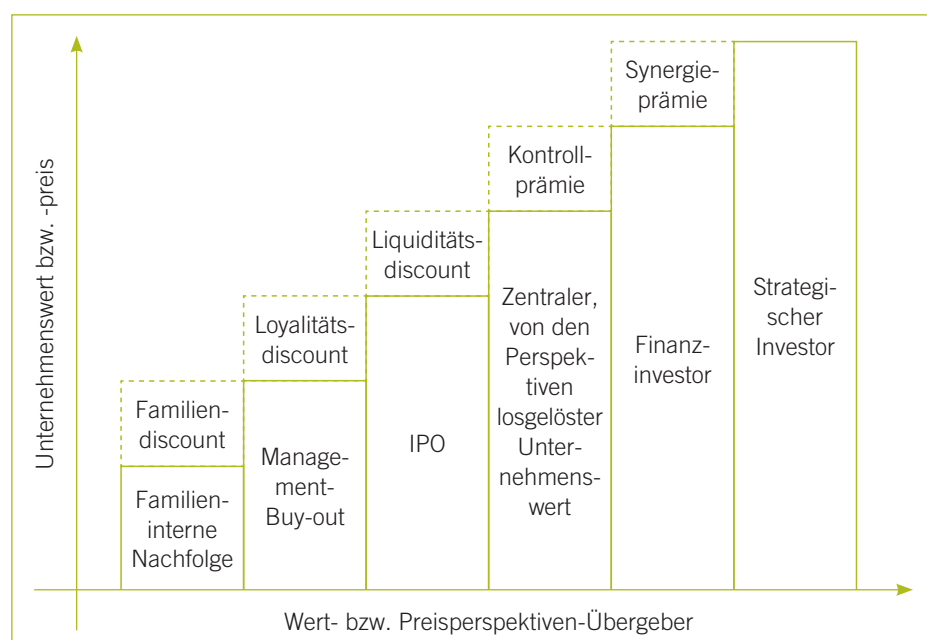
Unternehmenswert bzw. -preis

Familiendiscount

Familieninterne Nachfolge

Loyalitätsdiscount

Management-Buy-out

Liquiditätsdiscount

IPO

Kontrollprämie

Zentraler, von den Perspektiven losgelöster Unternehmenswert

Synergieprämie

Finanzinvestor

Strategischer Investor

Wert- bzw. Preisperspektiven-Übergeber